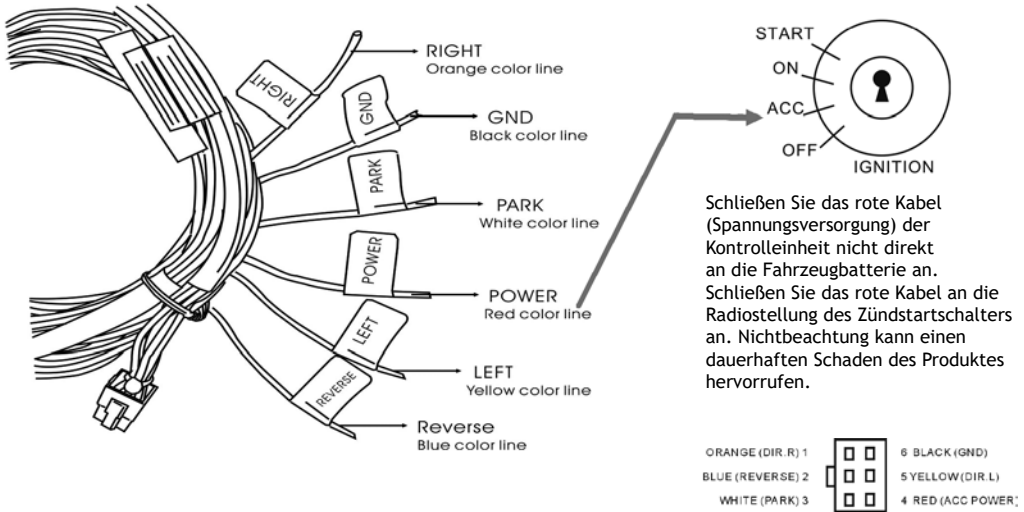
RIGHT
GND
PARK
POWER
LEFT
REVERSE

RIGHT
Orange color line

GND
Black color line

PARK
White color line

POWER
Red color line

LEFT
Yellow color line

Reverse
Blue color line

START
ON
ACC
OFF
IGNITION

Schließen Sie das rote Kabel (Spannungsversorgung) der Kontrolleinheit nicht direkt an die Fahrzeugbatterie an. Schließen Sie das rote Kabel an die Radiostellung des Zündstartschalters an. Nichtbeachtung kann einen dauerhaften Schaden des Produktes hervorrufen.

ORANGE (DIR.R) 1
BLUE (REVERSE) 2
WHITE (PARK) 3
6 BLACK (GND)
5 YELLOW (DIR.L)
4 RED (ACC POWER)